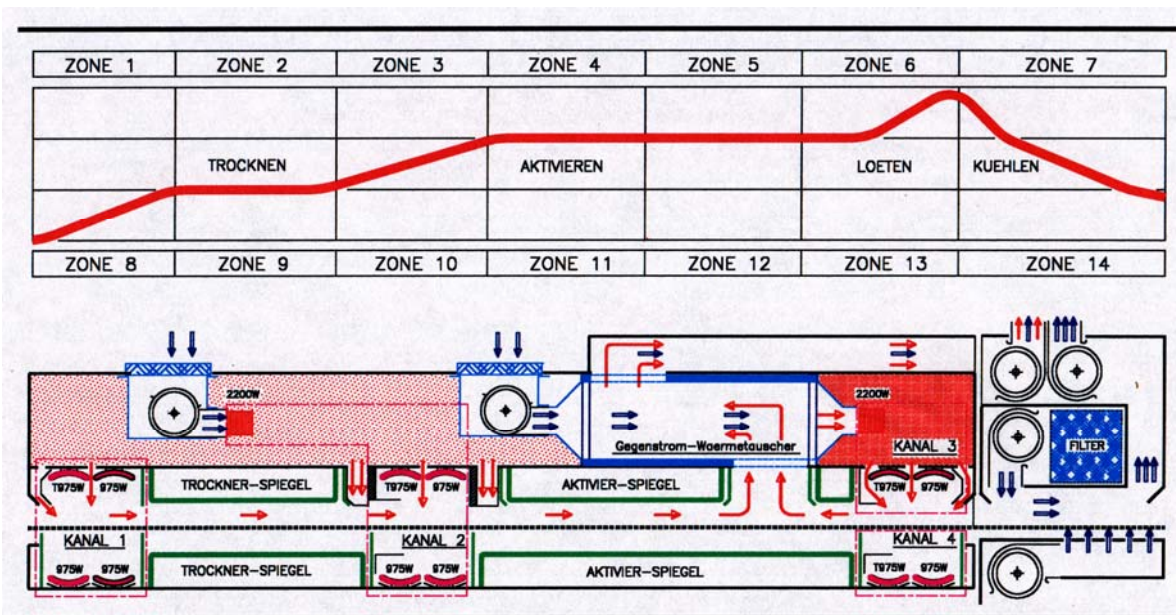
| ZONE 1 | ZONE 2 | ZONE 3 | ZONE 4 | ZONE 5 | ZONE 6 | ZONE 7 |
|---|---|---|---|---|---|---|

TROCKNEN

AKTIVIEREN

LOETEN

KUEHLEN

| ZONE 8 | ZONE 9 | ZONE 10 | ZONE 11 | ZONE 12 | ZONE 13 | ZONE 14 |
|---|---|---|---|---|---|---|

2200W

2200W

Gegenstrom-Woermetauscher

KANAL 3

FILTER

T975W 975W

TROCKNER-SPIEGEL

T975W 975W

AKTIVIER-SPIEGEL

T975W 975W

KANAL 1

975W 975W

TROCKNER-SPIEGEL

KANAL 2

975W 975W

AKTIVIER-SPIEGEL

KANAL 4

T975W 975W